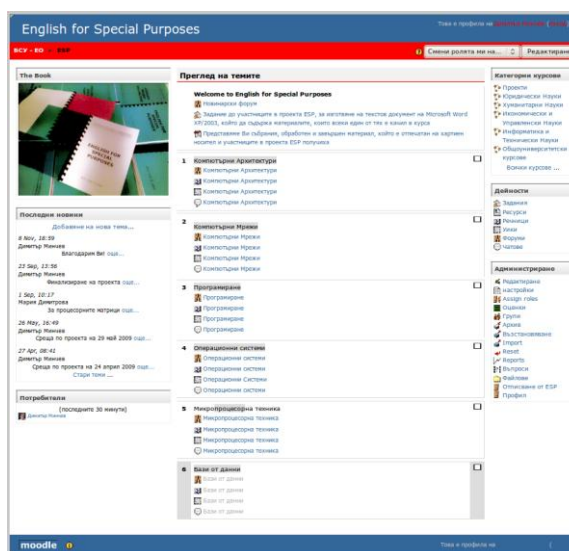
English for Special Purposes

Това е профила на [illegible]

БСУ - ЕО » ESP

Смени ролята ми на... Редактиране

The Book

Последни новини

Добавяне на нова тема...

6 Nov, 18:59
Димитър Минчев
Благодарим Ви! още...

23 Sep, 13:56
Димитър Минчев
Финализиране на проекта още...

1 Sep, 10:17
Мария Димитрова
За процесорните матрици още...

26 May, 16:49
Димитър Минчев
Среща по проекта на 29 май 2009 още...

27 Apr, 08:41
Димитър Минчев
Среща по проекта на 29 април 2009 още...
Стари теми ...

Потребители

(последните 30 минути)

Димитър Минчев

Преглед на темите

Welcome to English for Special Purposes

Новинарски форум

Задание до участниците в проекта ESP, за изготвяне на текстов документ на Microsoft Word XP/2003, който да съдържа материалите, които всеки един от тях е качил в курса

Представяне Ви събрания, обработен и завършен материал, който е отпечатан на хартиен носител и участници в проекта ESP получиха

1 Компютърни Архитектури
Компютърни Архитектури
Компютърни Архитектури
Компютърни Архитектури
Компютърни Архитектури

2 Компютърни Мрежи
Компютърни Мрежи
Компютърни Мрежи
Компютърни Мрежи
Компютърни Мрежи

3 Програмиране
Програмиране
Програмиране
Програмиране
Програмиране

4 Операционни системи
Операционни системи
Операционни системи
Операционни Системи
Операционни системи

5 Микропроцесорна техника
Микропроцесорна техника
Микропроцесорна техника
Микропроцесорна техника
Микропроцесорна техника

6 Бази от данни
Бази от данни
Бази от данни
Бази от данни
Бази от данни

Категории курсове

Проекти
Юридически Науки
Хуманитарни Науки
Икономически и Управленски Науки
Информатика и Технически Науки
Общоикономически курсове
Всички курсове ...

Дейности

Задания
Ресурси
Речници
Уики
Форуми
Чатове

Администриране

Редактиране
Настройки
Assign roles
Оценки
Групи
Архив
Възстановяване
Import
Reset
Reports
Въпроси
Файлове
Отписване от ESP
Профил

moodle

Това е профила на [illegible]